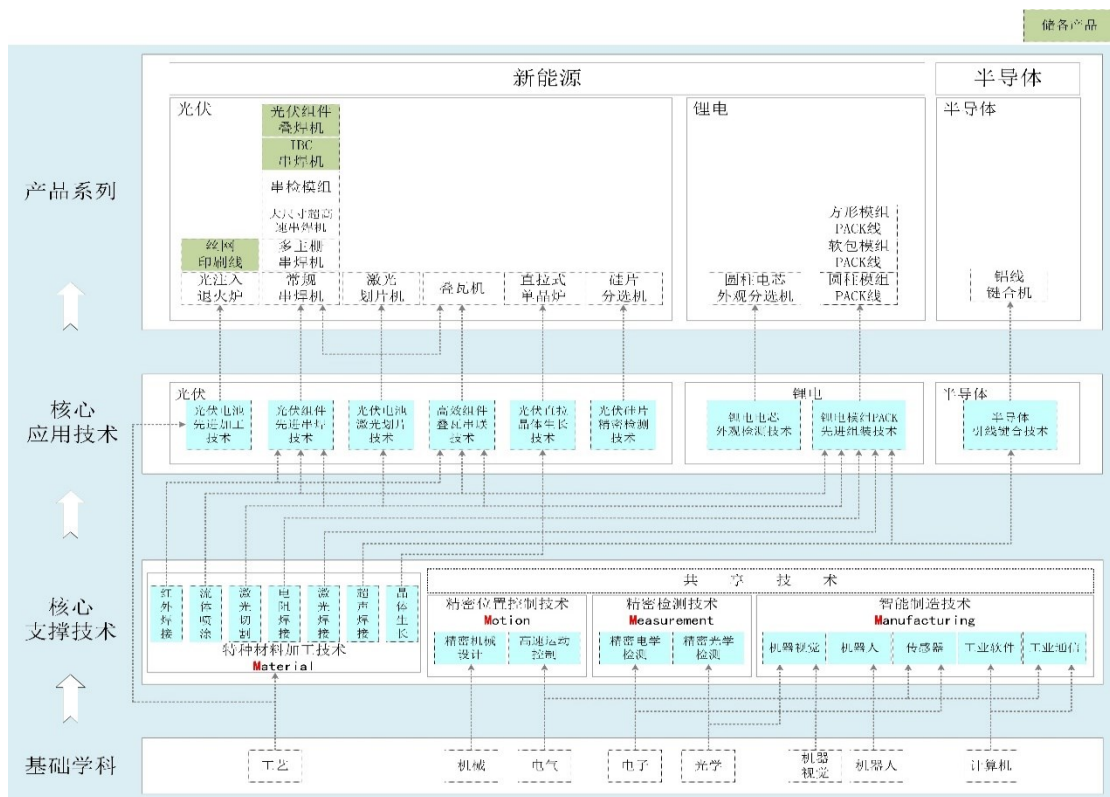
储备产品

新能源

半导体

产品系列

光伏

光伏组件叠焊机

TBC串焊机

串检模组

大尺寸超高速串焊机

丝网印刷线

多主栅串焊机

光注入退火炉

常规串焊机

激光划片机

叠瓦机

直拉式单晶炉

硅片分选机

锂电

方形模组PACK线

软包模组PACK线

圆柱电芯外观分选机

圆柱模组PACK线

半导体

铝线键合机

核心应用技术

光伏

光伏电池先进加工技术

光伏组件先进串焊技术

光伏电池激光划片技术

高效组件叠瓦串焊技术

光伏直拉晶体生长技术

光伏硅片精密检测技术

锂电

锂电电芯外观检测技术

锂电模组PACK先进组装技术

半导体

半导体引线键合技术

核心支撑技术

红外焊接

流体喷涂

激光切割

电阻焊接

激光焊接

超声焊接

晶体生长

特种材料加工技术
Material

共 享 技 术

精密位置控制技术
Motion

精密机械设计

高速运动控制

精密检测技术
Measurement

精密电学检测

精密光学检测

智能制造技术
Manufacturing

机器视觉

机器人

传感器

工业软件

工业通信

基础学科

工艺

机械

电气

电子

光学

机器视觉

机器人

计算机